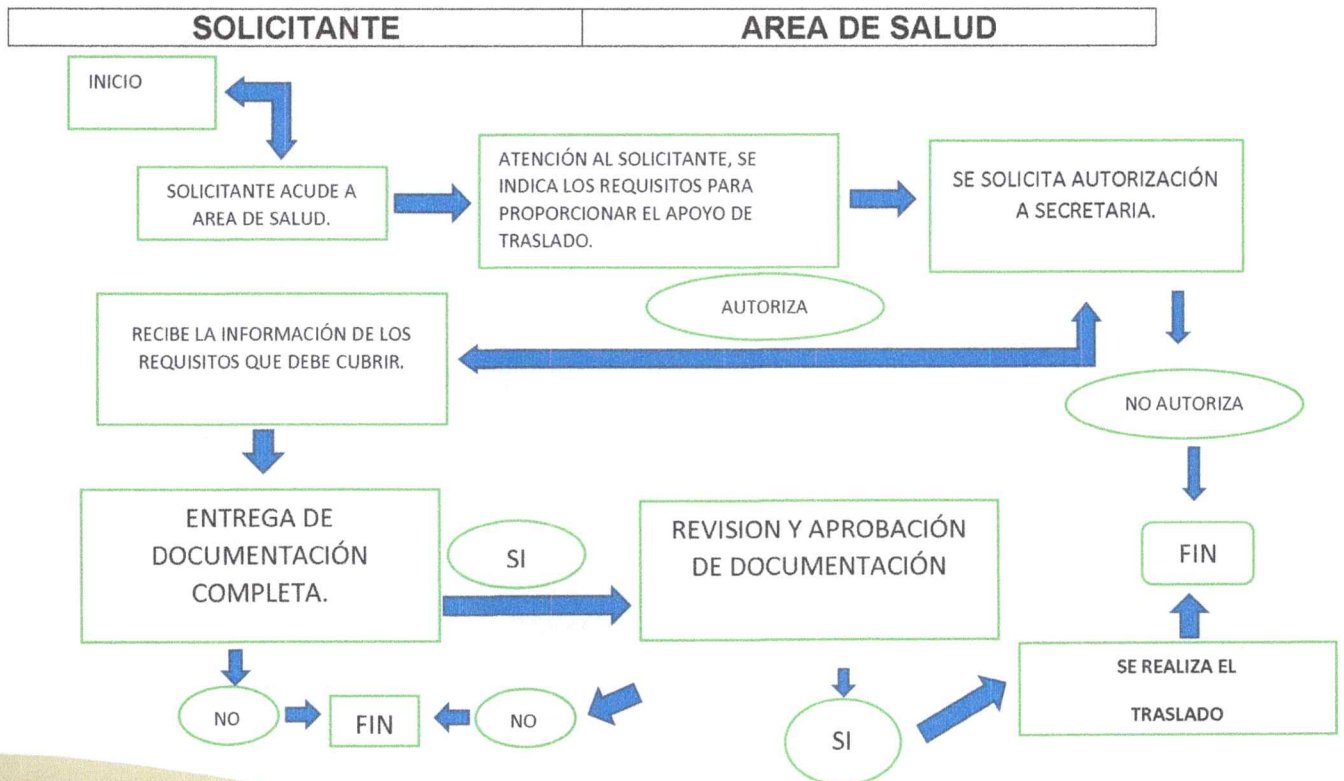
| SOLICITANTE | AREA DE SALUD |
|---|---|

INICIO

SOLICITANTE ACUDE A AREA DE SALUD.

ATENCIÓN AL SOLICITANTE, SE INDICA LOS REQUISITOS PARA PROPORCIONAR EL APOYO DE TRASLADO.

SE SOLICITA AUTORIZACIÓN A SECRETARIA.

AUTORIZA

RECIBE LA INFORMACIÓN DE LOS REQUISITOS QUE DEBE CUBRIR.

NO AUTORIZA

ENTREGA DE DOCUMENTACIÓN COMPLETA.

SI

REVISION Y APROBACIÓN DE DOCUMENTACIÓN

FIN

NO

FIN

NO

SI

SE REALIZA EL TRASLADO